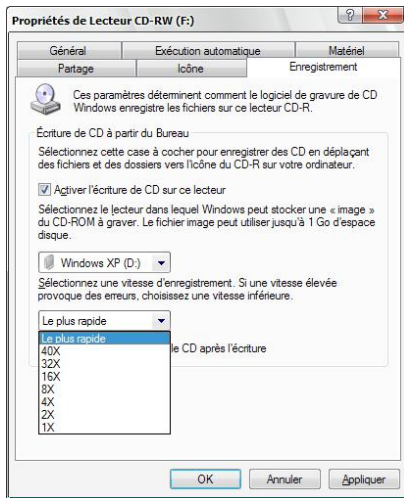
Propriétés de Lecteur CD-RW (F:)

?
X

Général
Exécution automatique
Matériel
Partage
Icône
Enregistrement

Ces paramètres déterminent comment le logiciel de gravure de CD Windows enregistre les fichiers sur ce lecteur CD-R.

Écriture de CD à partir du Bureau

Sélectionnez cette case à cocher pour enregistrer des CD en déplaçant des fichiers et des dossiers vers l'icône du CD-R sur votre ordinateur.

Activer l'écriture de CD sur ce lecteur

Sélectionnez le lecteur dans lequel Windows peut stocker une « image » du CD-ROM à graver. Le fichier image peut utiliser jusqu'à 1 Go d'espace disque.

Windows XP (D:)

Sélectionnez une vitesse d'enregistrement. Si une vitesse élevée provoque des erreurs, choisissez une vitesse inférieure.

Le plus rapide

Le plus rapide
40X
32X
16X
8X
4X
2X
1X

le CD après l'écriture

OK
Annuler
Appliquer